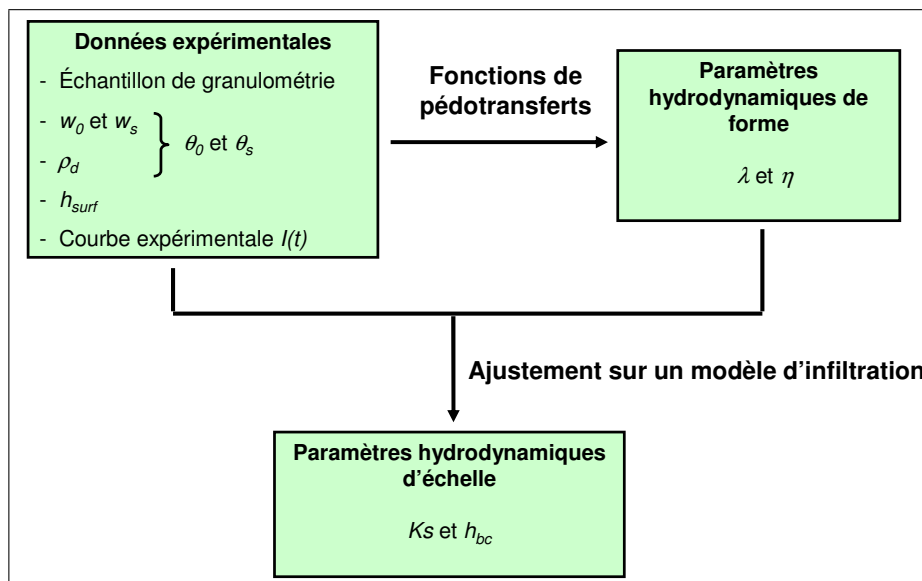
**Données expérimentales**
- Échantillon de granulométrie
- $w_0$ et $w_s$
- $\rho_d$

$\theta_0$ et $\theta_s$

- $h_{surf}$
- Courbe expérimentale $I(t)$

**Fonctions de pédotransferts**

**Paramètres hydrodynamiques de forme**

$\lambda$ et $\eta$

**Ajustement sur un modèle d'infiltration**

**Paramètres hydrodynamiques d'échelle**

$Ks$ et $h_{bc}$